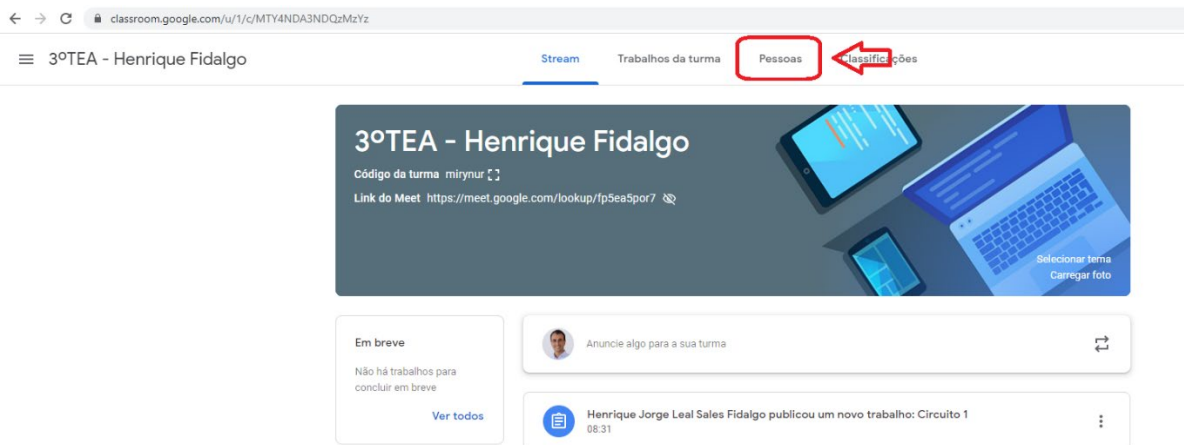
classroom.google.com/u/1/c/MTY4NDA3NDQzMzYz

3ºTEA - Henrique Fidalgo

Stream Trabalhos da turma Pessoas Classificações

3ºTEA - Henrique Fidalgo

Código da turma mirynur

Link do Meet https://meet.google.com/lookup/fp5ea5por7

Selecionar tema
Carregar foto

Em breve

Não há trabalhos para concluir em breve

Ver todos

Anuncie algo para a sua turma

Henrique Jorge Leal Sales Fidalgo publicou um novo trabalho: Circuito 1
08:31